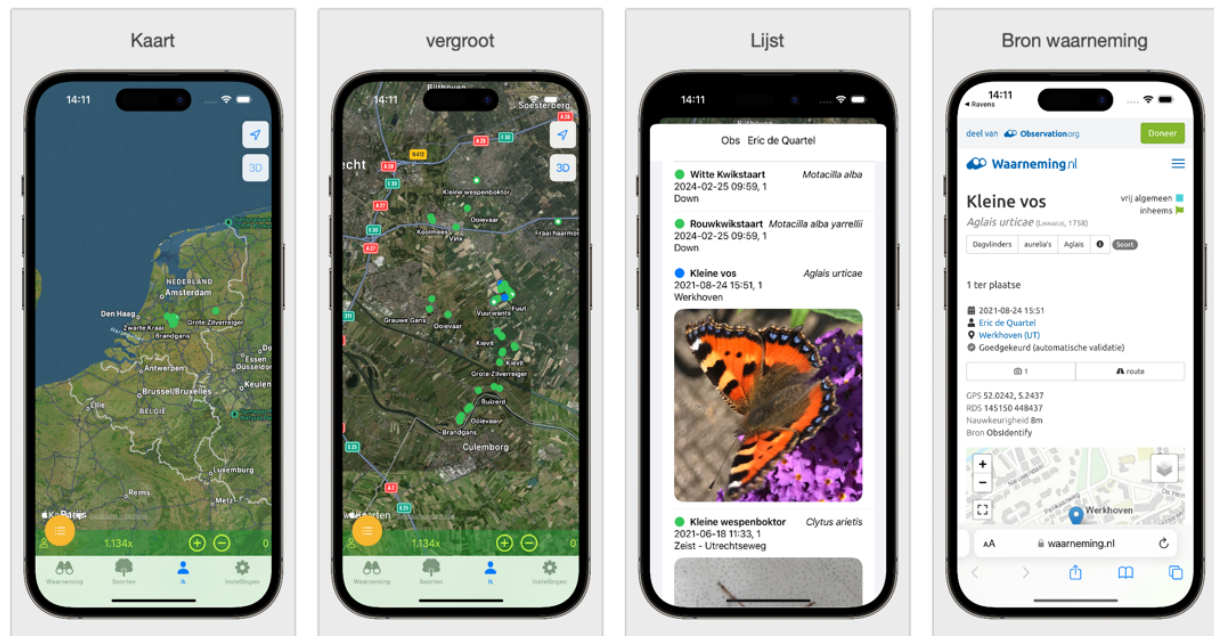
Kaart

14:11

3D

NEDERLAND
Amsterdam
Den Haag
Zwarte Kraai
Brandgans
Grote-Zilverreiger
Antwerpen
Brussel/Bruxelles
BELGIE
Keulen
Luxemburg
Reims
Parijs

1.134x
0

Waarneming
Soorten
Ik
Instellingen

vergroot

14:11
Bilthoven
Soesterberg
recht

3D

Kleine wespenboktor
Ooievaar
Koolmees
Vink
Fraai haarmos
Vuurvlinder
Fuut
Grauwe Gans
Ooievaar
Kievit
Kievit
Grote-Zilverreiger
Buizerd
Ooievaar
Brandgans
Culemborg
Kaarten

1.134x
0

Waarneming
Soorten
Ik
Instellingen

Lijst

14:11

Obs Eric de Quartel

Witte Kwikstaart Motacilla alba
2024-02-25 09:59, 1
Down

Rouwkwikstaart Motacilla alba yarrellii
2024-02-25 09:59, 1
Down

Kleine vos Aglais urticae
2021-08-24 15:51, 1
Werkhoven

Kleine wespenboktor Clytus arietis
2021-06-18 11:33, 1
Zeist - Utrechtseweg

Bron waarneming

14:11
◂ Ravens

deel van Observation.org
Doneer

Waarneming.nl

Kleine vos
Aglais urticae (Linnaeus, 1758)
vrij algemeen
inheems

Dagvlinders | aurelia's | Aglais | Soort

1 ter plaatse

2021-08-24 15:51
Eric de Quartel
Werkhoven (UT)
Goedgekeurd (automatische validatie)

1
route

GPS 52.0242, 5.2437
RDS 145150 448437
Nauwkeurigheid 8m
Bron ObsIdentify

+
−
Werkhoven

AA waarneming.nl